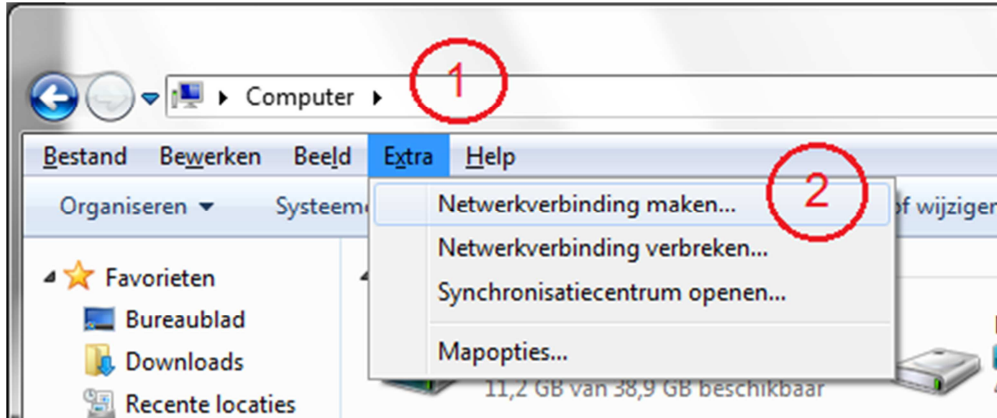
Computer

1

Bestand Bewerken Beeld Extra Help

2

Organiseren Systeem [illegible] of wijzigen

Netwerkverbinding maken...
Netwerkverbinding verbreken...
Synchronisatiecentrum openen...
Mapopties...

Favorieten
Bureaublad
Downloads
Recente locaties

11,2 GB van 38,9 GB beschikbaar